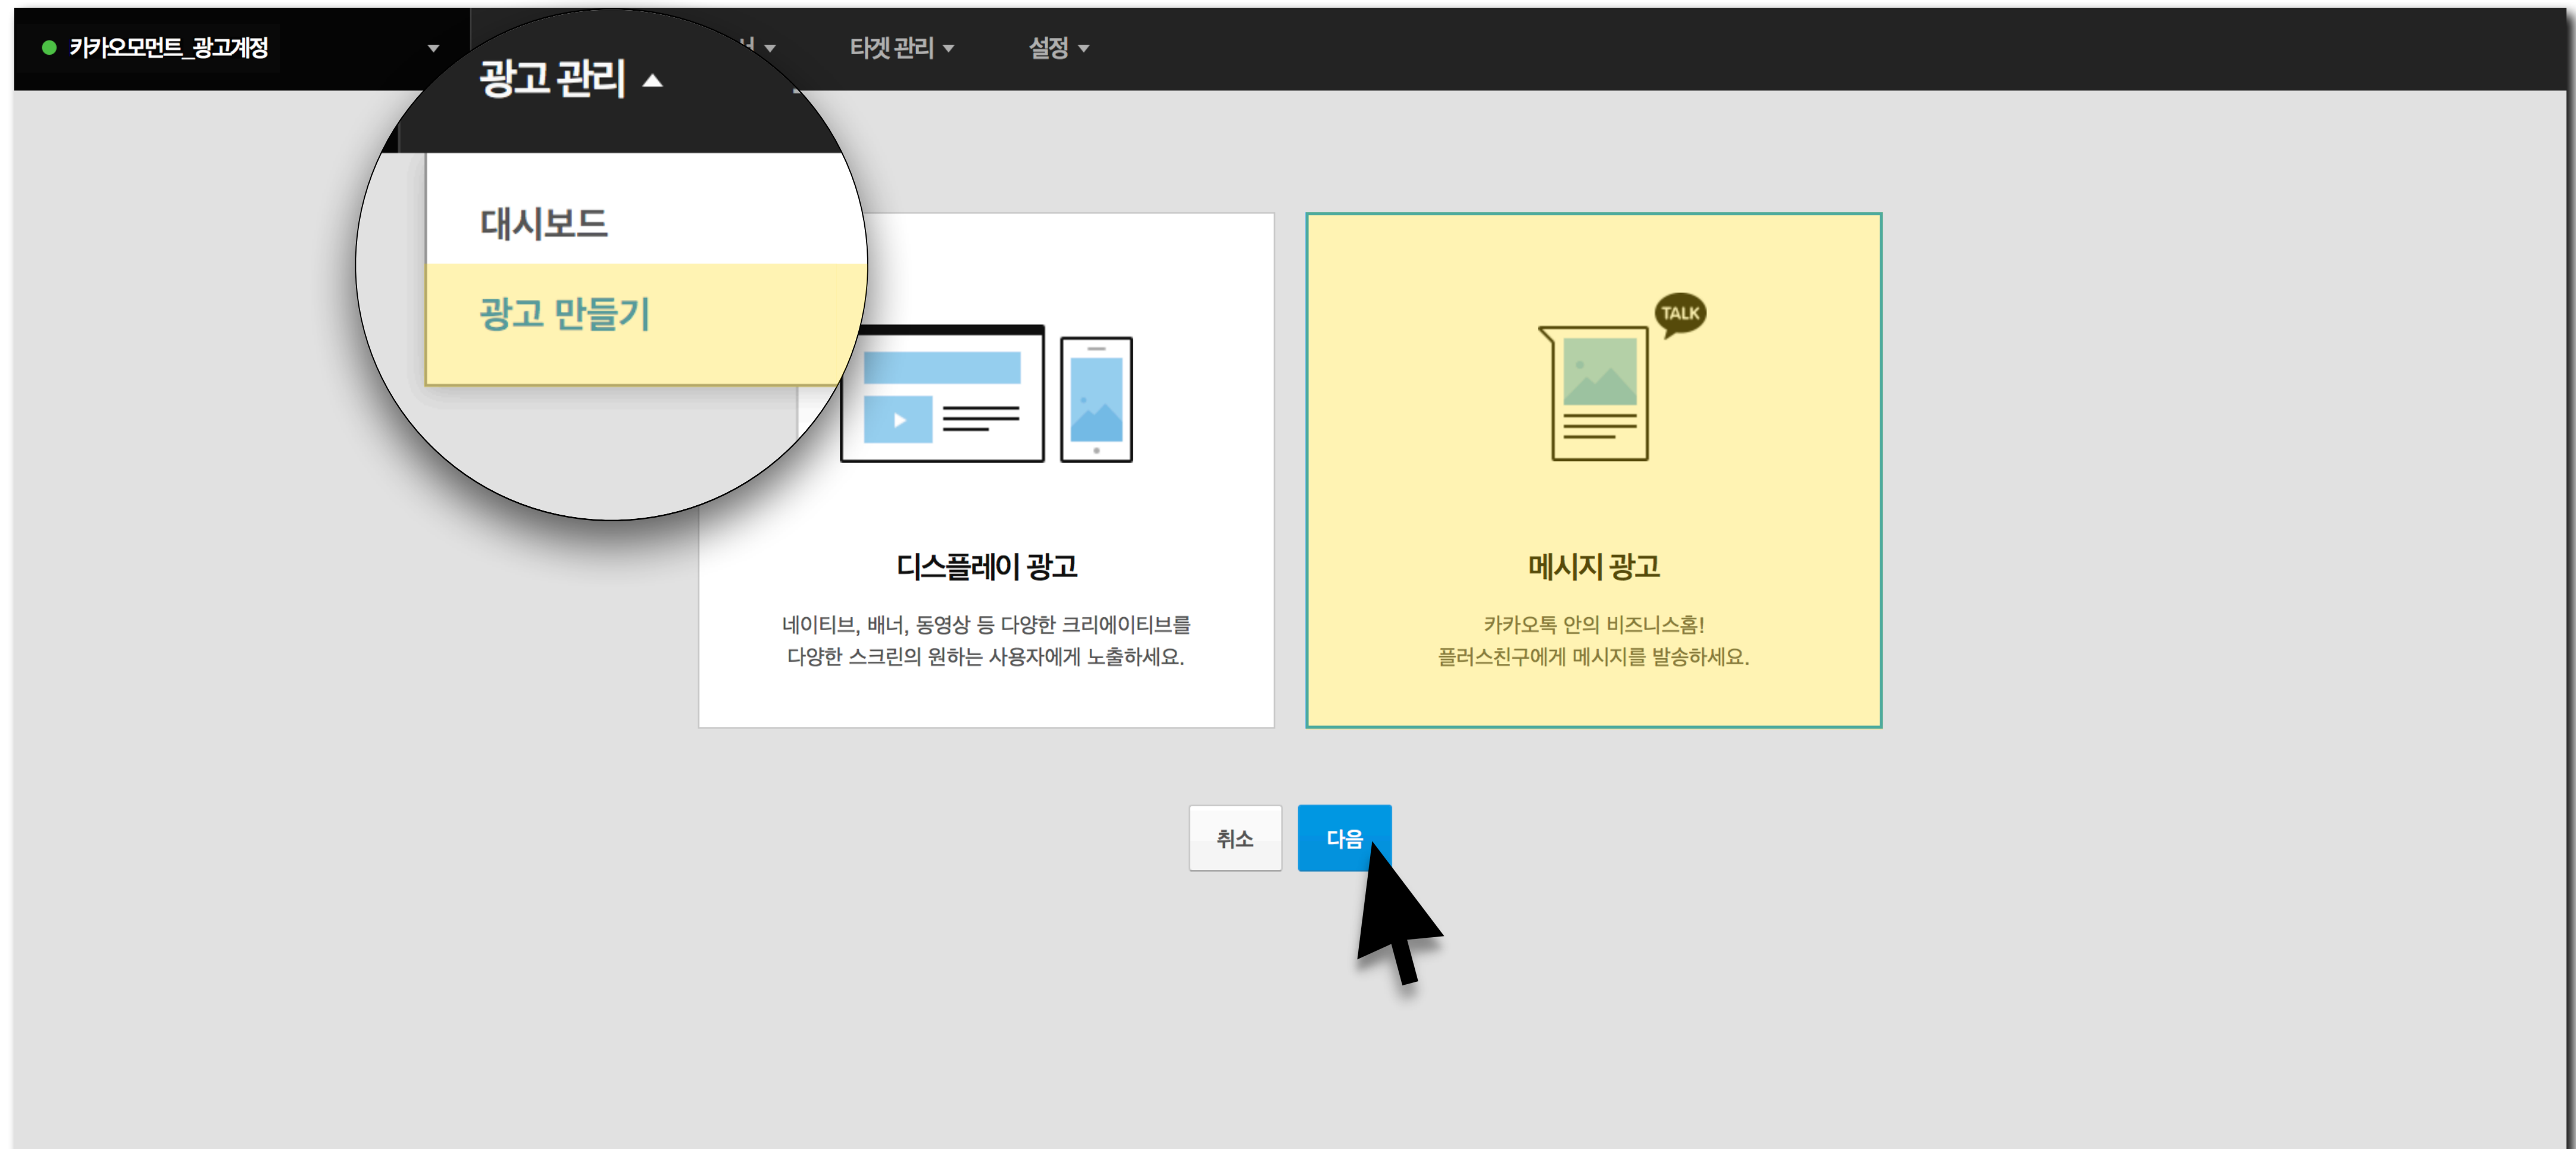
카카오모먼트_광고계정

광고 관리

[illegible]

타겟 관리

설정

대시보드

광고 만들기

디스플레이 광고

네이티브, 배너, 동영상 등 다양한 크리에이티브를 다양한 스크린의 원하는 사용자에게 노출하세요.

TALK

메시지 광고

카카오톡 안의 비즈니스홈! 플러스친구에게 메시지를 발송하세요.

취소

다음